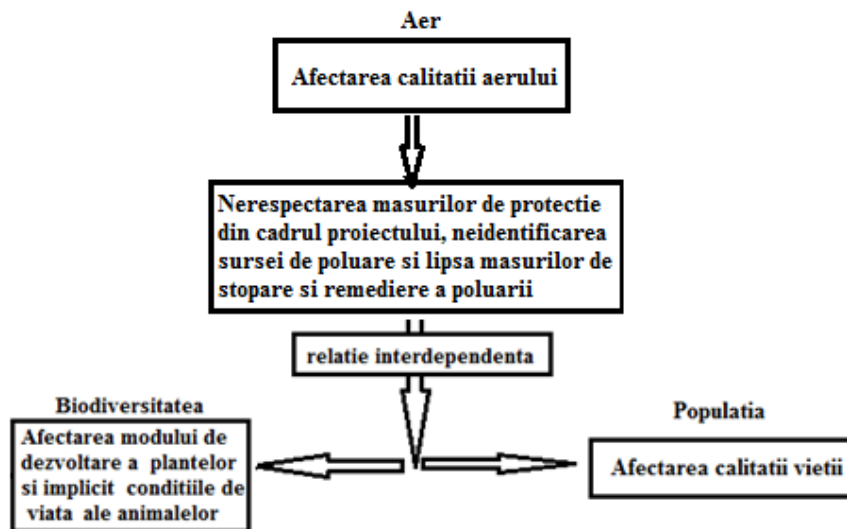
Aer

Afectarea calitatii aerului

Nerespectarea masurilor de protectie din cadrul proiectului, neidentificarea sursei de poluare si lipsa masurilor de stopare si remediere a poluarii

relatie interdependenta

Biodiversitatea

Afectarea modului de dezvoltare a plantelor si implicit conditiile de viata ale animalelor

Populatia

Afectarea calitatii vietii